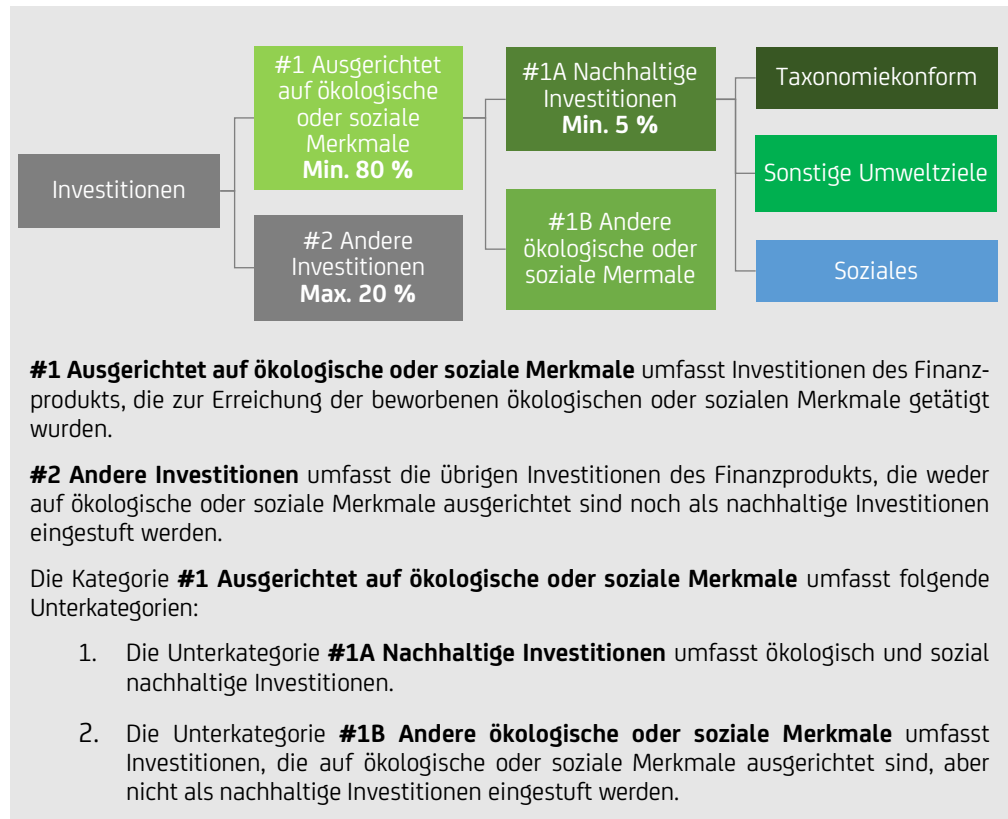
Investitionen

#1 Ausgerichtet auf ökologische oder soziale Merkmale **Min. 80 %**

#2 Andere Investitionen **Max. 20 %**

#1A Nachhaltige Investitionen **Min. 5 %**

#1B Andere ökologische oder soziale Mermale

Taxonomiekonform

Sonstige Umweltziele

Soziales

**#1 Ausgerichtet auf ökologische oder soziale Merkmale** umfasst Investitionen des Finanzprodukts, die zur Erreichung der beworbenen ökologischen oder sozialen Merkmale getätigt wurden.

**#2 Andere Investitionen** umfasst die übrigen Investitionen des Finanzprodukts, die weder auf ökologische oder soziale Merkmale ausgerichtet sind noch als nachhaltige Investitionen eingestuft werden.

Die Kategorie **#1 Ausgerichtet auf ökologische oder soziale Merkmale** umfasst folgende Unterkategorien:

1. Die Unterkategorie **#1A Nachhaltige Investitionen** umfasst ökologisch und sozial nachhaltige Investitionen.

2. Die Unterkategorie **#1B Andere ökologische oder soziale Merkmale** umfasst Investitionen, die auf ökologische oder soziale Merkmale ausgerichtet sind, aber nicht als nachhaltige Investitionen eingestuft werden.